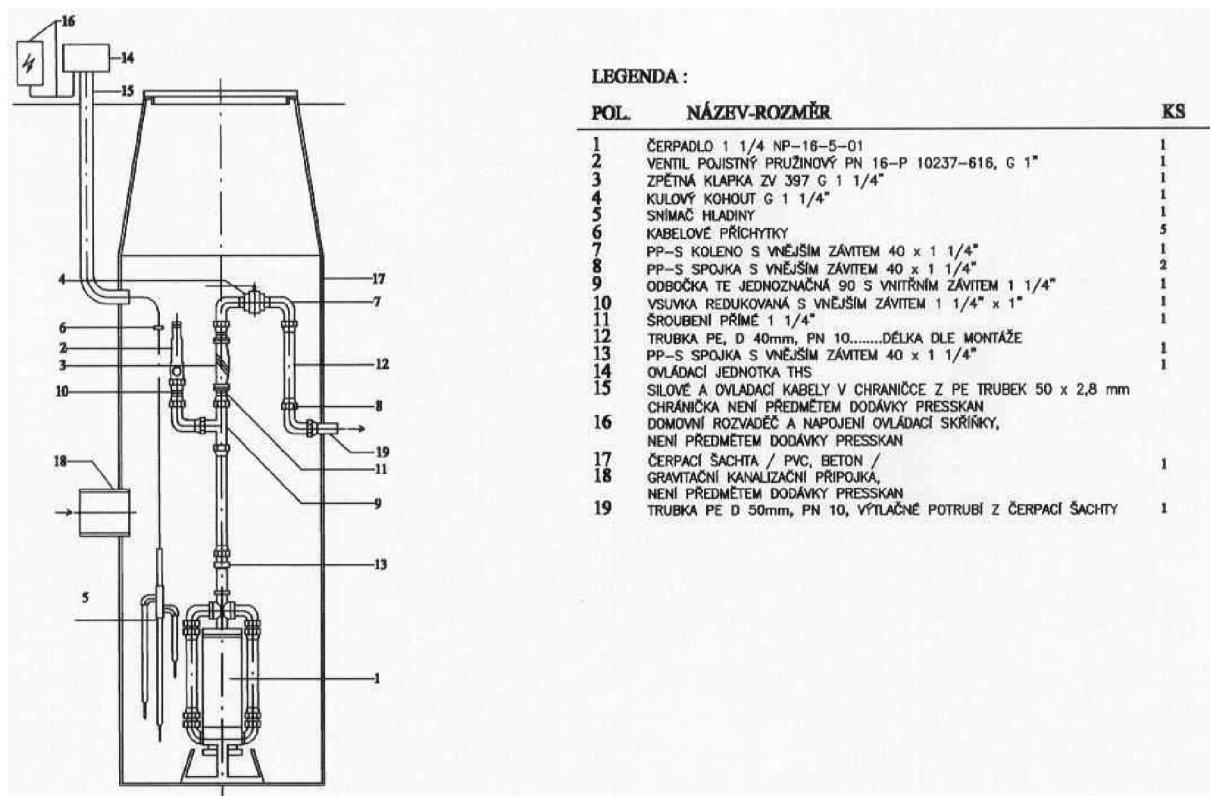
16
14
15
4
17
7
6
2
3
12
10
8
19
11
18
9
13
5
1

LEGENDA :

| POL. | NÁZEV-ROZMĚR | KS |
|---|---|---|
| 1 | ČERPADLO 1 1/4 NP-16-5-01 | 1 |
| 2 | VENTIL POJISTNÝ PRUŽINOVÝ PN 16-P 10237-616, G 1" | 1 |
| 3 | ZPĚTNÁ KLAPKA ZV 397 G 1 1/4" | 1 |
| 4 | KULOVÝ KOHOUT G 1 1/4" | 1 |
| 5 | SNÍMAČ HLADINY | 1 |
| 6 | KABELOVÉ PŘÍCHYTKY | 5 |
| 7 | PP-S KOLENO S VNĚJŠÍM ZÁVITEM 40 x 1 1/4" | 1 |
| 8 | PP-S SPOJKA S VNĚJŠÍM ZÁVITEM 40 x 1 1/4" | 2 |
| 9 | ODBOČKA TE JEDNOZNAČNÁ 90 S VNITŘNÍM ZÁVITEM 1 1/4" | 1 |
| 10 | VSUVKA REDUKOVANÁ S VNĚJŠÍM ZÁVITEM 1 1/4" x 1" | 1 |
| 11 | ŠROUBENÍ PŘÍMÉ 1 1/4" | 1 |
| 12 | TRUBKA PE, D 40mm, PN 10........DÉLKA DLE MONTÁŽE | |
| 13 | PP-S SPOJKA S VNĚJŠÍM ZÁVITEM 40 x 1 1/4" | 1 |
| 14 | OVLÁDACÍ JEDNOTKA THS | 1 |
| 15 | SILOVÉ A OVLADACÍ KABELY V CHRANIČCE Z PE TRUBEK 50 x 2,8 mm CHRÁNIČKA NENÍ PŘEDMĚTEM DODÁVKY PRESSKAN | |
| 16 | DOMOVNÍ ROZVADĚČ A NAPOJENÍ OVLÁDACÍ SKŘÍNKY, NENÍ PŘEDMĚTEM DODÁVKY PRESSKAN | |
| 17 | ČERPACÍ ŠACHTA / PVC, BETON / | 1 |
| 18 | GRAVITAČNÍ KANALIZAČNÍ PŘIPOJKA, NENÍ PŘEDMĚTEM DODÁVKY PRESSKAN | |
| 19 | TRUBKA PE D 50mm, PN 10, VÝTLAČNÉ POTRUBÍ Z ČERPACÍ ŠACHTY | 1 |